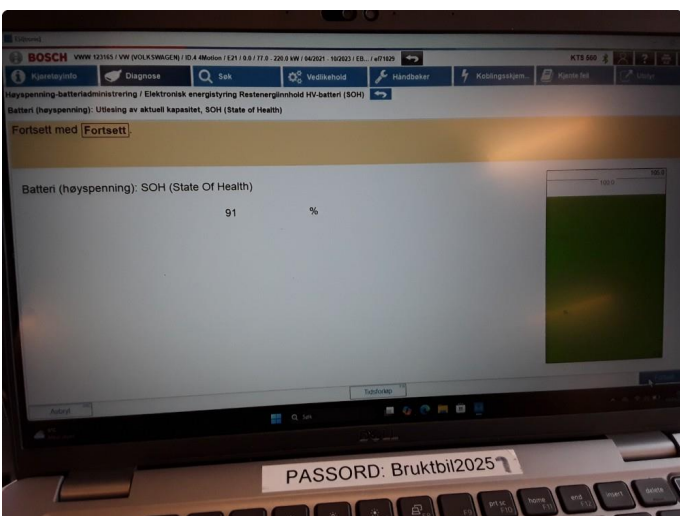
Esitronic

BOSCH VWW 123165 / VW (VOLKSWAGEN) / ID.4 4Motion / E21 / 0.0 / 77.0 - 220.0 kW / 04/2021 - 10/2023 / E0... / e71829

KTS 560

Kjøretøyinfo | Diagnose | Søk | Vedlikehold | Håndbøker | Koblingsskjem... | Kjente feil | Utstyr

Høyspenning-batteriadministrering / Elektronisk energistyring Restenergiinnhold HV-batteri (SOH)

Batteri (høyspenning): Utlesing av aktuell kapasitet, SOH (State of Health)

Fortsett med Fortsett.

Batteri (høyspenning): SOH (State Of Health)

91 %

100.0

Tekstformat

Avbryt

Søk

PASSORD: Bruktbil2025

prt sc | home | end | insert | delete